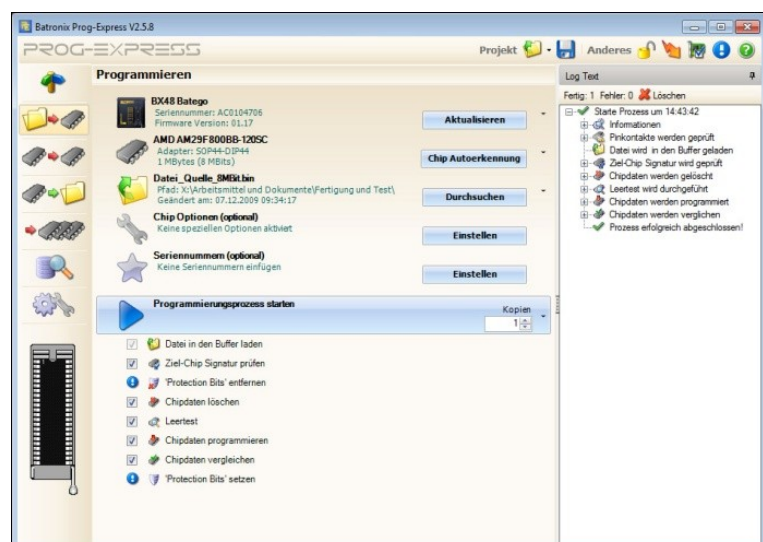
Batronix Prog-Express V2.5.8

PROG-EXPRESS

Projekt

Anderes

Programmieren

BX48 Batego
Seriennummer: AC0104706
Firmware Version: 01.17

Aktualisieren

AMD AM29F800BB-120SC
Adapter: SOP44-DIP44
1 MBytes (8 MBits)

Chip Autoerkennung

Datei_Quelle_8MBit.bin
Pfad: X:\Arbeitsmittel und Dokumente\Fertigung und Test\
Geändert am: 07.12.2009 09:34:17

Durchsuchen

Chip Optionen (optional)
Keine speziellen Optionen aktiviert

Einstellen

Seriennummern (optional)
Keine Seriennummern einfügen

Einstellen

Programmierungsprozess starten

Kopien
1

Datei in den Buffer laden
Ziel-Chip Signatur prüfen
'Protection Bits' entfernen
Chipdaten löschen
Leertest
Chipdaten programmieren
Chipdaten vergleichen
'Protection Bits' setzen

Log Text

Fertig: 1 Fehler: 0 Löschen

Starte Prozess um 14:43:42
Informationen
Pinkontakte werden geprüft
Datei wird in den Buffer geladen
Ziel-Chip Signatur wird geprüft
Chipdaten werden gelöscht
Leertest wird durchgeführt
Chipdaten werden programmiert
Chipdaten werden verglichen
Prozess erfolgreich abgeschlossen!